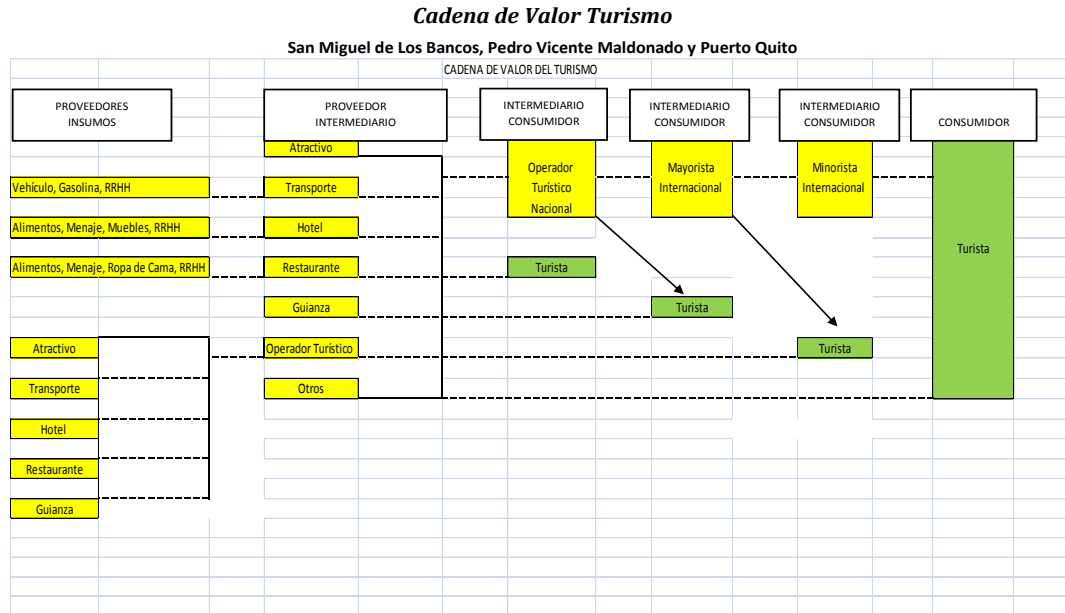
Cadena de Valor Turismo

San Miguel de Los Bancos, Pedro Vicente Maldonado y Puerto Quito

CADENA DE VALOR DEL TURISMO

PROVEEDORES INSUMOS

PROVEEDOR INTERMEDIARIO

INTERMEDIARIO CONSUMIDOR

INTERMEDIARIO CONSUMIDOR

INTERMEDIARIO CONSUMIDOR

CONSUMIDOR

Atractivo

Vehículo, Gasolina, RRHH

Transporte

Operador Turístico Nacional

Mayorista Internacional

Minorista Internacional

Alimentos, Menaje, Muebles, RRHH

Hotel

Turista

Alimentos, Menaje, Ropa de Cama, RRHH

Restaurante

Turista

Guianza

Turista

Atractivo

Operador Turístico

Turista

Transporte

Otros

Hotel

Restaurante

Guianza